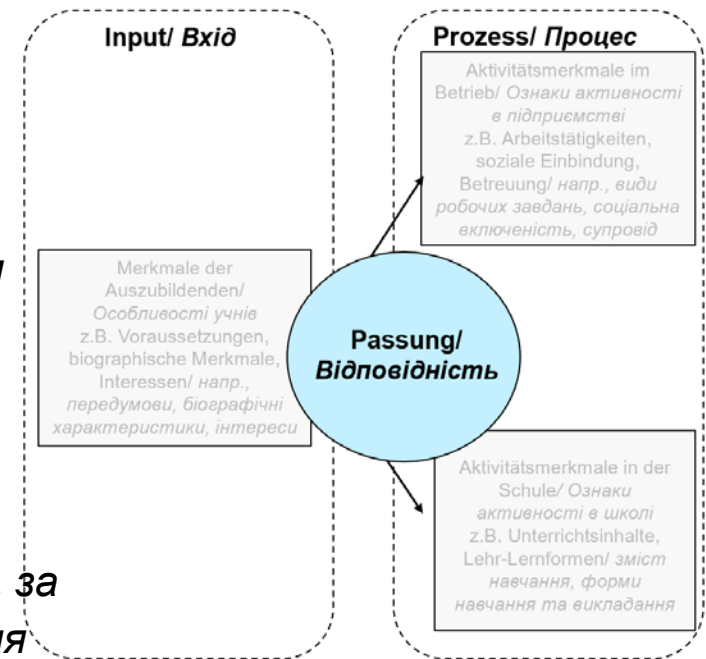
Input/ *Вхід*

Prozess/ *Процес*

Aktivitätsmerkmale im Betrieb/ *Ознаки активності в підприємстві* z.B. Arbeitstätigkeiten, soziale Einbindung, Betreuung/ *напр., види робочих завдань, соціальна включеність, супровід*

Merkmale der Auszubildenden/ *Особливості учнів* z.B. Voraussetzungen, biographische Merkmale, Interessen/ *напр., передумови, біографічні характеристики, інтереси*

Passung/ *Відповідність*

Aktivitätsmerkmale in der Schule/ *Ознаки активності в школі* z.B. Unterrichtsinhalte, Lehr-Lernformen/ *зміст навчання, форми навчання та викладання*

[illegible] за
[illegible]ня